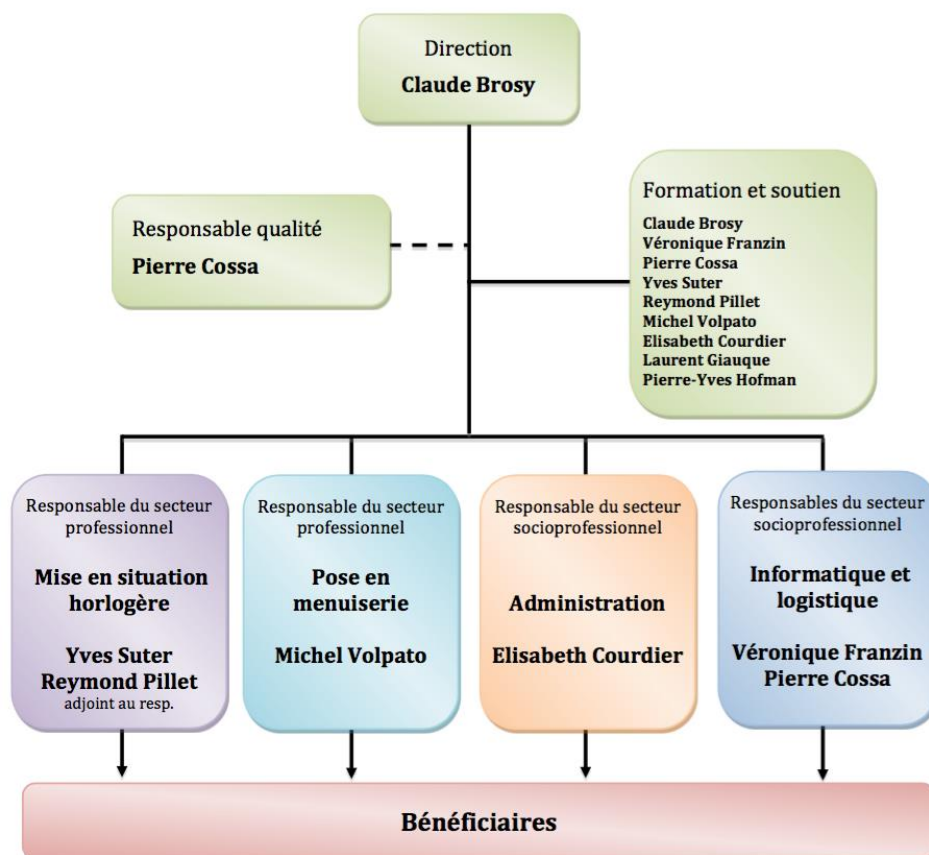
Direction
Claude Brosy

Responsable qualité
Pierre Cossa

Formation et soutien
Claude Brosy
Véronique Franzin
Pierre Cossa
Yves Suter
Reymond Pillet
Michel Volpato
Elisabeth Courdier
Laurent Giauque
Pierre-Yves Hofman

Responsable du secteur professionnel
Mise en situation horlogère
Yves Suter
Reymond Pillet
adjoint au resp.

Responsable du secteur professionnel
Pose en menuiserie
Michel Volpato

Responsable du secteur socioprofessionnel
Administration
Elisabeth Courdier

Responsables du secteur socioprofessionnel
Informatique et logistique
Véronique Franzin
Pierre Cossa

Bénéficiaires